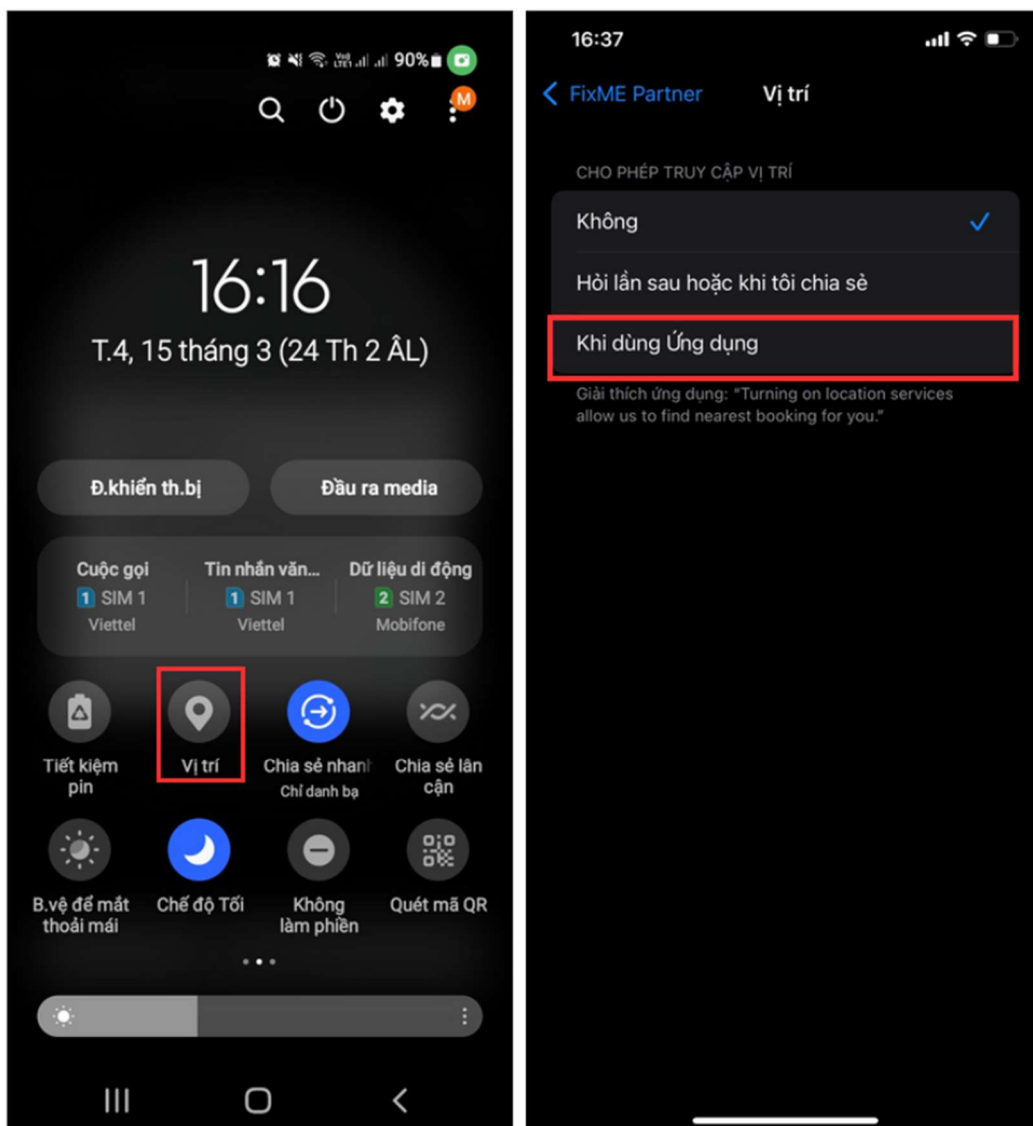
90%

M

16:16

T.4, 15 tháng 3 (24 Th 2 ÂL)

Đ.khiển th.bị

Đầu ra media

Cuộc gọi
1 SIM 1
Viettel

Tin nhắn văn...
1 SIM 1
Viettel

Dữ liệu di động
2 SIM 2
Mobifone

Tiết kiệm pin

Vị trí

Chia sẻ nhanh
Chỉ danh bạ

Chia sẻ lân cận

B.vệ để mắt thoải mái

Chế độ Tối

Không làm phiền

Quét mã QR

16:37

FixME Partner

Vị trí

CHO PHÉP TRUY CẬP VỊ TRÍ

Không

Hỏi lần sau hoặc khi tôi chia sẻ

Khi dùng Ứng dụng

Giải thích ứng dụng: "Turning on location services allow us to find nearest booking for you."